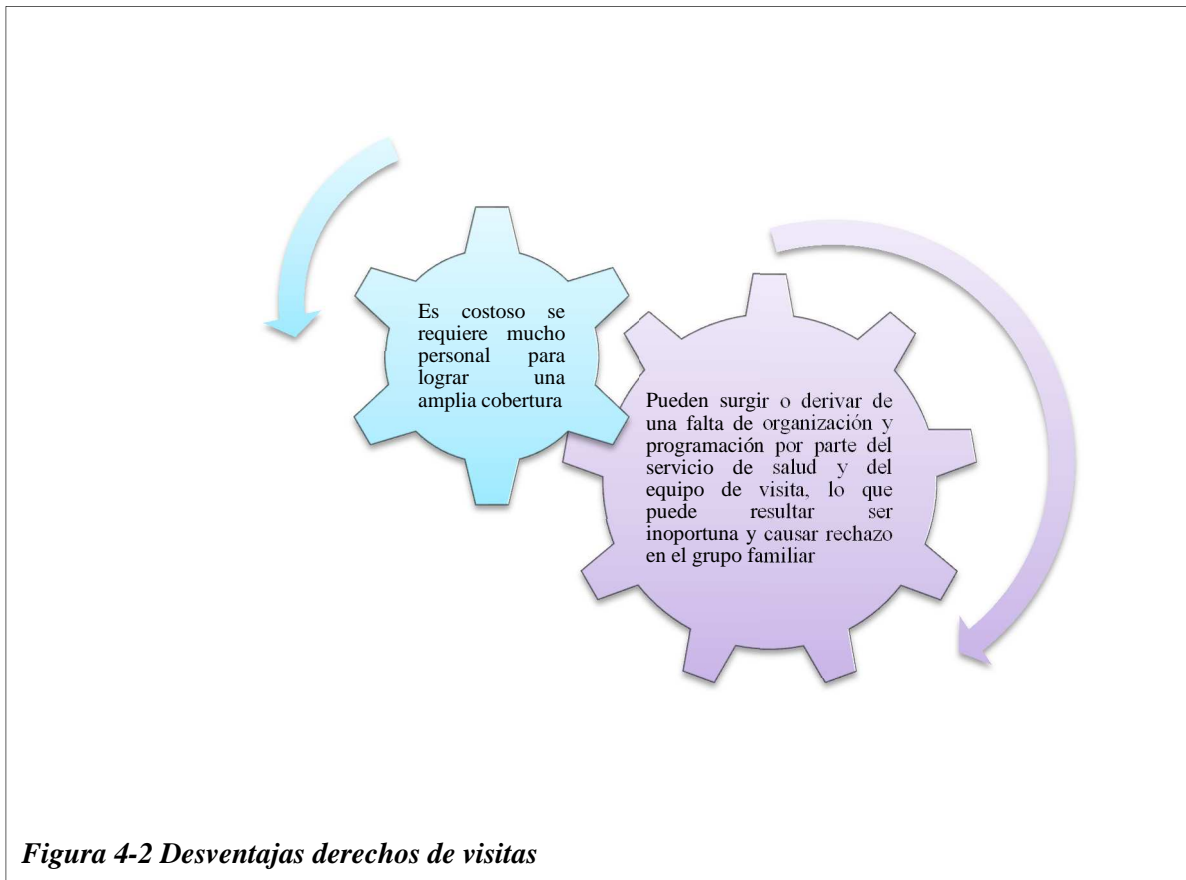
Es costoso se requiere mucho personal para lograr una amplia cobertura

Pueden surgir o derivar de una falta de organización y programación por parte del servicio de salud y del equipo de visita, lo que puede resultar ser inoportuna y causar rechazo en el grupo familiar

Figura 4-2 Desventajas derechos de visitas